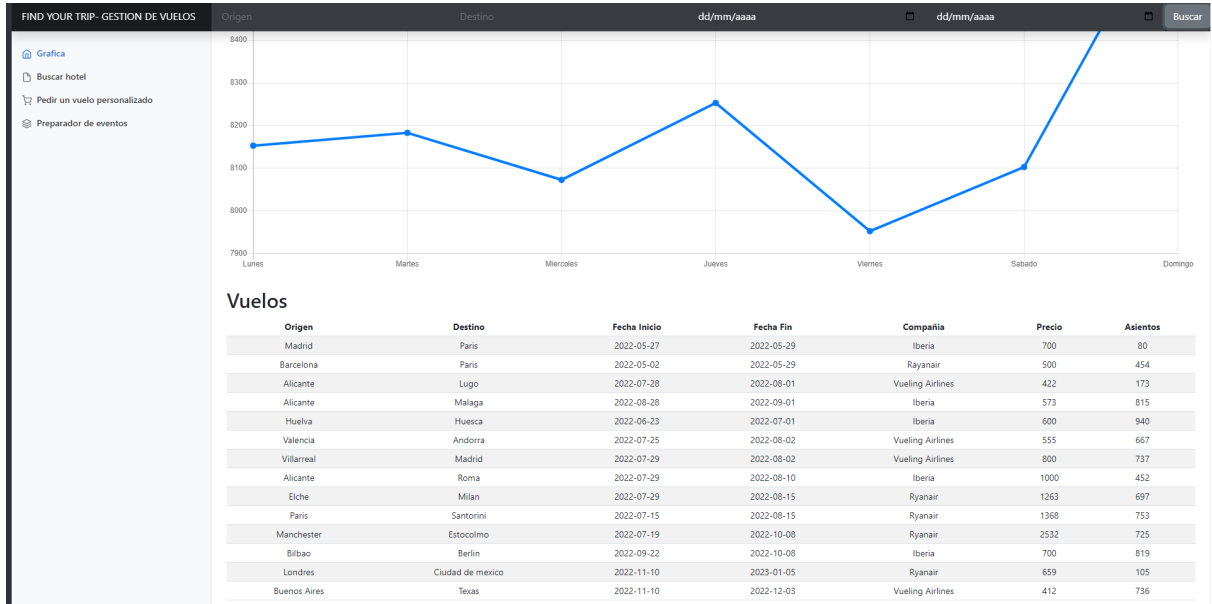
FIND YOUR TRIP- GESTION DE VUELOS Origen Destino dd/mm/aaaa dd/mm/aaaa Buscar

Grafica
Buscar hotel
Pedir un vuelo personalizado
Preparador de eventos

8400
8300
8200
8100
8000
7900
Lunes Martes Miercoles Jueves Viernes Sabado Domingo

Vuelos

| Origen | Destino | Fecha Inicio | Fecha Fin | Compañia | Precio | Asientos |
|---|---|---|---|---|---|---|
| Madrid | Paris | 2022-05-27 | 2022-05-29 | Iberia | 700 | 80 |
| Barcelona | Paris | 2022-05-02 | 2022-05-29 | Rayanair | 500 | 454 |
| Alicante | Lugo | 2022-07-28 | 2022-08-01 | Vueling Airlines | 422 | 173 |
| Alicante | Malaga | 2022-08-28 | 2022-09-01 | Iberia | 573 | 815 |
| Huelva | Huesca | 2022-06-23 | 2022-07-01 | Iberia | 600 | 940 |
| Valencia | Andorra | 2022-07-25 | 2022-08-02 | Vueling Airlines | 555 | 667 |
| Villarreal | Madrid | 2022-07-29 | 2022-08-02 | Vueling Airlines | 800 | 737 |
| Alicante | Roma | 2022-07-29 | 2022-08-10 | Iberia | 1000 | 452 |
| Elche | Milan | 2022-07-29 | 2022-08-15 | Ryanair | 1263 | 697 |
| Paris | Santorini | 2022-07-15 | 2022-08-15 | Ryanair | 1368 | 753 |
| Manchester | Estocolmo | 2022-07-19 | 2022-10-08 | Ryanair | 2532 | 725 |
| Bilbao | Berlin | 2022-09-22 | 2022-10-08 | Iberia | 700 | 819 |
| Londres | Ciudad de mexico | 2022-11-10 | 2023-01-05 | Ryanair | 659 | 105 |
| Buenos Aires | Texas | 2022-11-10 | 2022-12-03 | Vueling Airlines | 412 | 736 |